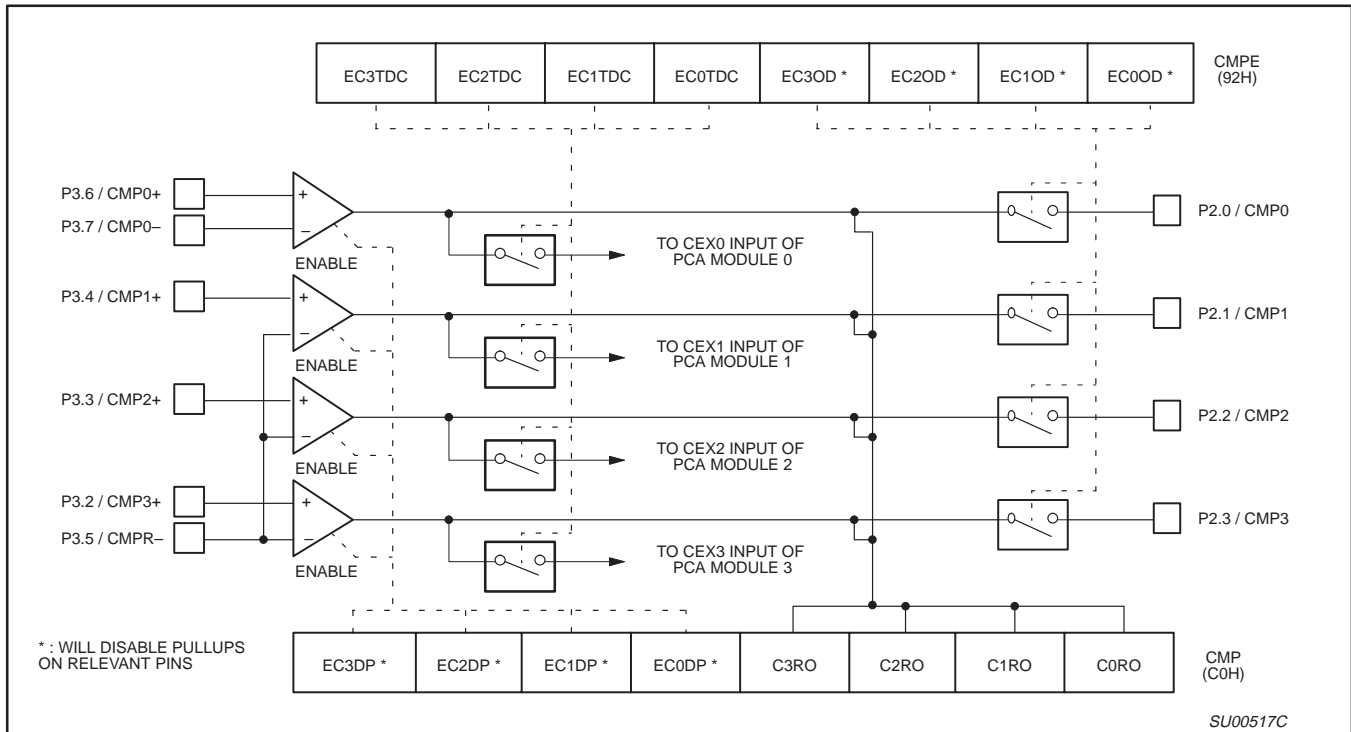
| EC3TDC | EC2TDC | EC1TDC | EC0TDC | EC3OD * | EC2OD * | EC1OD * | EC0OD * |
|---|---|---|---|---|---|---|---|

CMPE (92H)

P3.6 / CMP0+

P3.7 / CMP0–

ENABLE

TO CEX0 INPUT OF PCA MODULE 0

P2.0 / CMP0

P3.4 / CMP1+

ENABLE

TO CEX1 INPUT OF PCA MODULE 1

P2.1 / CMP1

P3.3 / CMP2+

ENABLE

TO CEX2 INPUT OF PCA MODULE 2

P2.2 / CMP2

P3.2 / CMP3+

P3.5 / CMPR–

ENABLE

TO CEX3 INPUT OF PCA MODULE 3

P2.3 / CMP3

* : WILL DISABLE PULLUPS ON RELEVANT PINS

| EC3DP * | EC2DP * | EC1DP * | EC0DP * | C3RO | C2RO | C1RO | C0RO |
|---|---|---|---|---|---|---|---|

CMP (C0H)

SU00517C